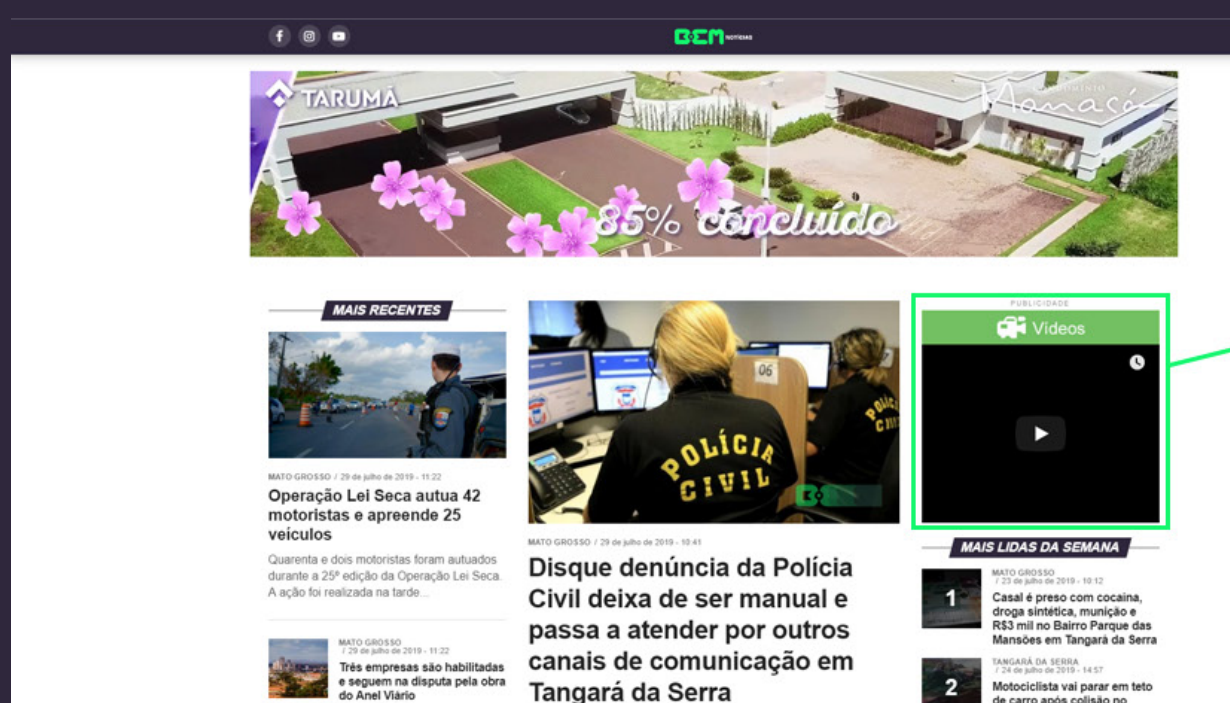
BEM NOTÍCIAS

TARUMÃ
Condomínio Manacá
85% concluído

MAIS RECENTES

MATO GROSSO / 29 de julho de 2019 - 11:22
Operação Lei Seca autua 42 motoristas e apreende 25 veículos
Quarenta e dois motoristas foram autuados durante a 25ª edição da Operação Lei Seca. A ação foi realizada na tarde...

MATO GROSSO / 29 de julho de 2019 - 11:22
Três empresas são habilitadas e seguem na disputa pela obra do Anel Viário

POLÍCIA CIVIL
06

MATO GROSSO / 29 de julho de 2019 - 10:41
Disque denúncia da Polícia Civil deixa de ser manual e passa a atender por outros canais de comunicação em Tangará da Serra

PUBLICIDADE
Vídeos

MAIS LIDAS DA SEMANA

1
MATO GROSSO / 23 de julho de 2019 - 10:12
Casal é preso com cocaína, droga sintética, munição e R$3 mil no Bairro Parque das Mansões em Tangará da Serra

2
TANGARÁ DA SERRA / 24 de julho de 2019 - 14:57
Motociclista vai parar em teto de carro após colisão no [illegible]